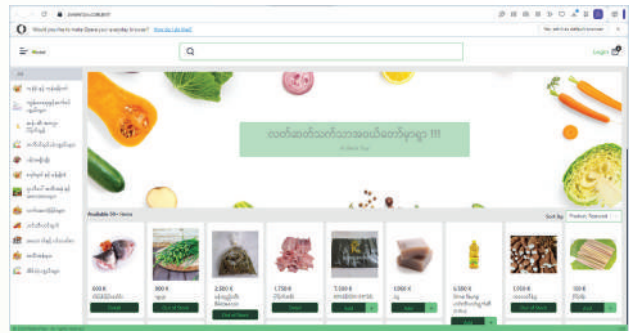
Would you like to make Opera your everyday browser? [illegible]

Home

Login

All

လတ်ဆတ်သော်ဟင်းသီးဟင်းရွက်များ !!!

Available 59+ Items

Sort by

600 K

800 K

2,500 K

1,750 K

7,500 K

1,000 K

6,500 K

7,000 K

100 K

Add

Out of Stock